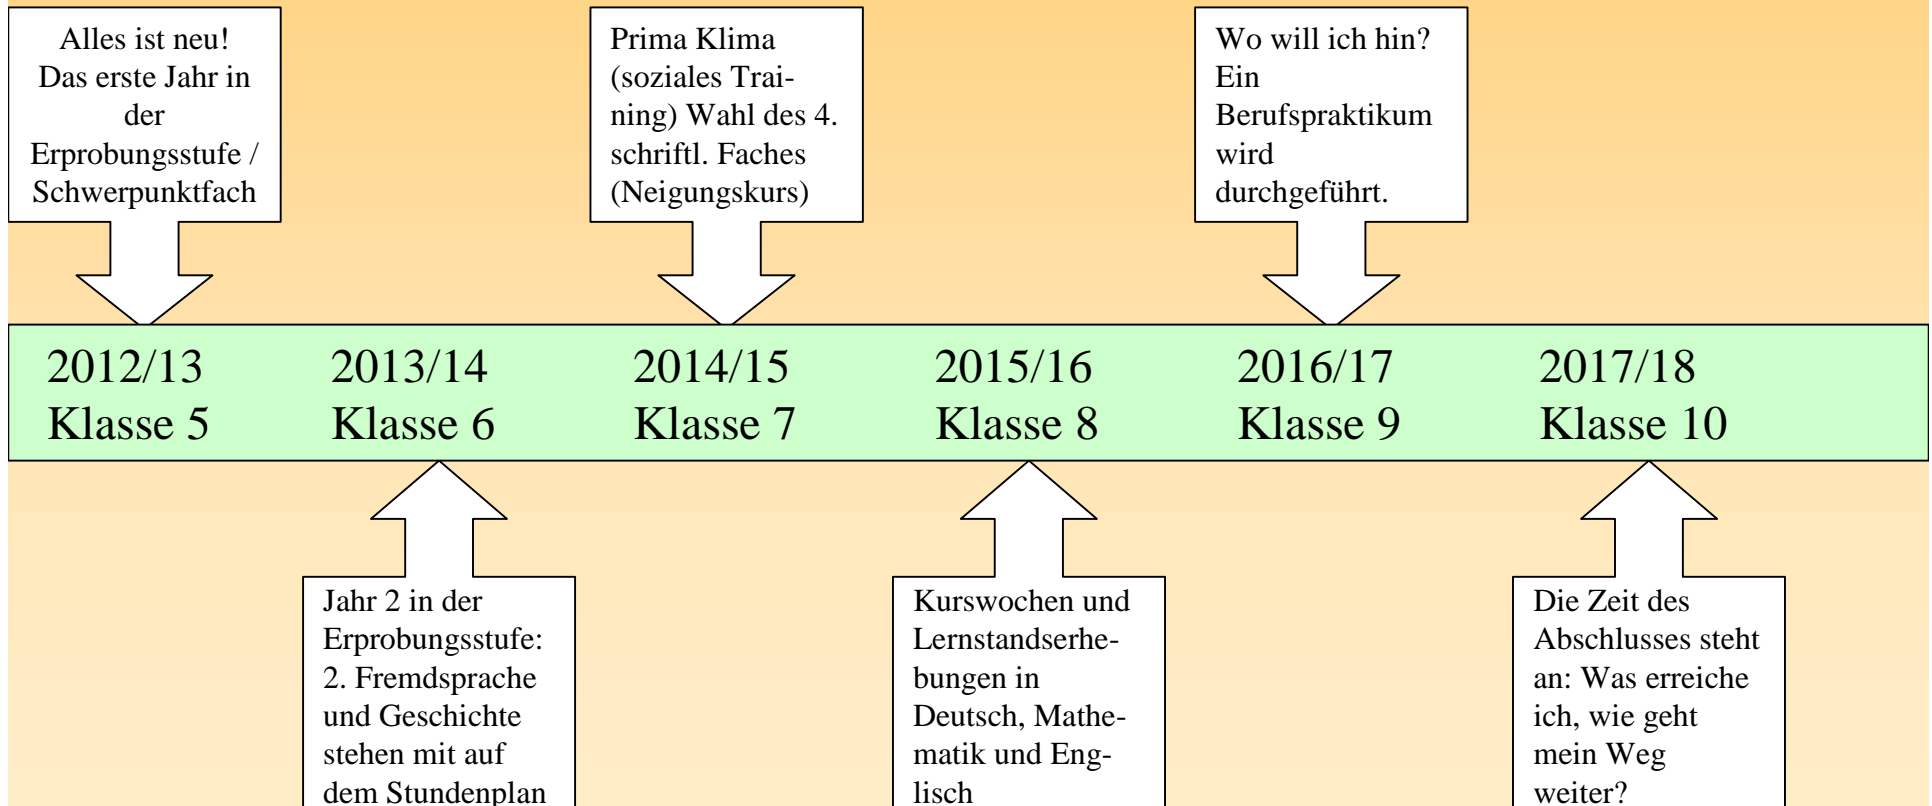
Alles ist neu! Das erste Jahr in der Erprobungsstufe / Schwerpunktfach

Prima Klima (soziales Training) Wahl des 4. schriftl. Faches (Neigungskurs)

Wo will ich hin? Ein Berufspraktikum wird durchgeführt.

2012/13
Klasse 5

2013/14
Klasse 6

2014/15
Klasse 7

2015/16
Klasse 8

2016/17
Klasse 9

2017/18
Klasse 10

Jahr 2 in der Erprobungsstufe: 2. Fremdsprache und Geschichte stehen mit auf dem Stundenplan

Kurswochen und Lernstandserhebungen in Deutsch, Mathematik und Englisch

Die Zeit des Abschlusses steht an: Was erreiche ich, wie geht mein Weg weiter?